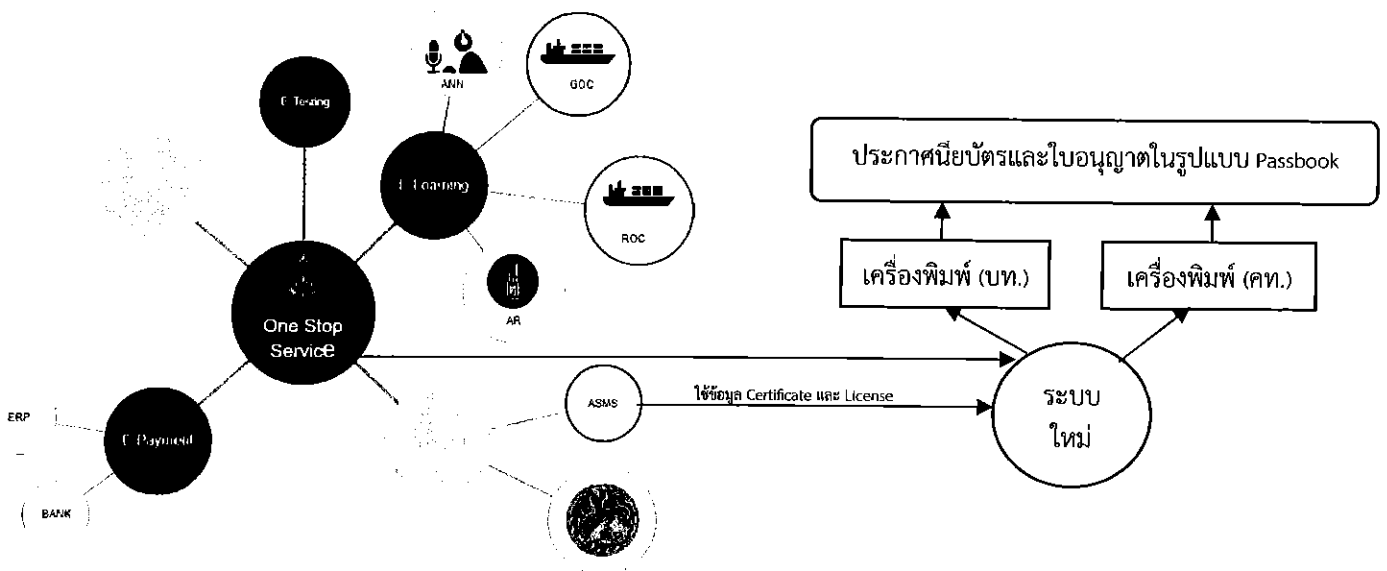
E-Testing

ANN

GOC

E-Learning

ROC

AR

One Stop Service

ERP

E-Payment

BANK

ASMS

ใช้ข้อมูล Certificate และ License

ประกาศนียบัตรและใบอนุญาตในรูปแบบ Passbook

เครื่องพิมพ์ (บท.)

เครื่องพิมพ์ (คท.)

ระบบ ใหม่